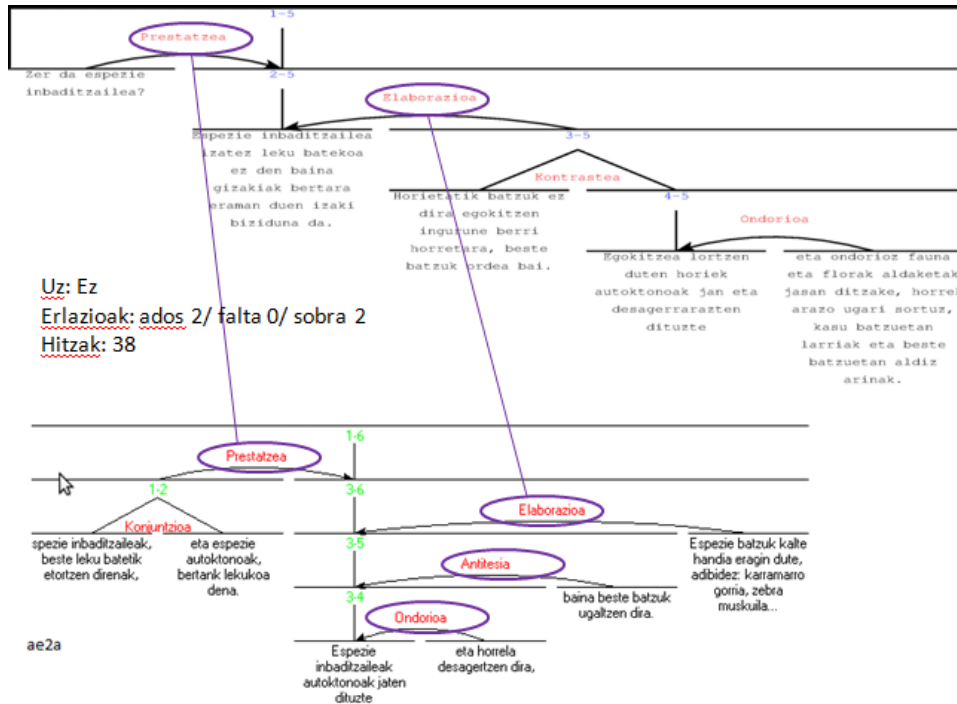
1-5

Prestatzea

Zer da espezie inbaditzailea?

2-5

Elaborazioa

Espezie inbaditzailea izatez leku batekoa ez den baina gizakiak bertara eraman duen izaki biziduna da.

3-5

Kontrastea

Horietatik batzuk ez dira egokitzen ingurune berri horretara, beste batzuk ordea bai.

4-5

Ondorioa

Egokitzea lortzen duten horiek autoktonoak jan eta desagerrarazten dituzte

eta ondorioz fauna eta florak aldaketak jasan ditzake, horrela arazo ugari sortuz, kasu batzuetan larriak eta beste batzuetan aldiz arinak.

Uz: Ez
Erlazioak: ados 2/ falta 0/ sobra 2
Hitzak: 38

1-6

Prestatzea

1-2

3-6

Konjuntzioa

spezie inbaditzaileak, beste leku batetik etortzen direnak,

eta espezie autoktonoak, bertank lekukoa dena.

Elaborazioa

3-5

Espezie batzuk kalte handia eragin dute, adibidez: karramarro gorria, zebra muskuila...

Antitesia

3-4

baina beste batzuk ugaltzen dira.

Ondorioa

ae2a

Espezie inbaditzaileak autoktonoak jaten dituzte

eta horrela desagertzen dira,